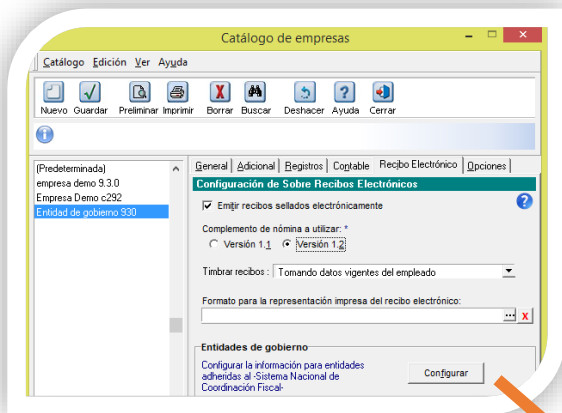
Catálogo de empresas

Catálogo Edición Ver Ayuda

Nuevo Guardar Preliminar Imprimir Borrar Buscar Deshacer Ayuda Cerrar

(Predeterminada)
empresa demo 9.3.0
Empresa Demo c292
Entidad de gobierno 930

General Adicional Registros Contable Recibo Electrónico Opciones

Configuración de Sobre Recibos Electrónicos

Emitir recibos sellados electrónicamente

Complemento de nómina a utilizar: *
Versión 1.1 Versión 1.2

Timbrar recibos : Tomando datos vigentes del empleado

Formato para la representación impresa del recibo electrónico:

Entidades de gobierno

Configurar la información para entidades adheridas al -Sistema Nacional de Coordinación Fiscal-

Configurar